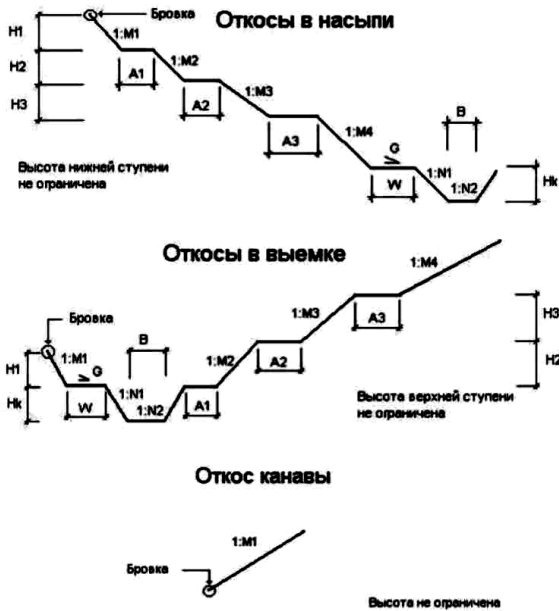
Бровка

Откосы в насыпи

H1
H2
H3
1:M1
1:M2
A1
A2
1:M3
A3
1:M4
G
B
1:N1
W
1:N2
Hk

Высота нижней ступени не ограничена

Откосы в выемке

1:M4
Бровка
H1
Hk
1:M1
G
W
B
1:N1
1:N2
A1
1:M2
A2
1:M3
A3
H3
H2

Высота верхней ступени не ограничена

Откос канавы

1:M1
Бровка

Высота не ограничена